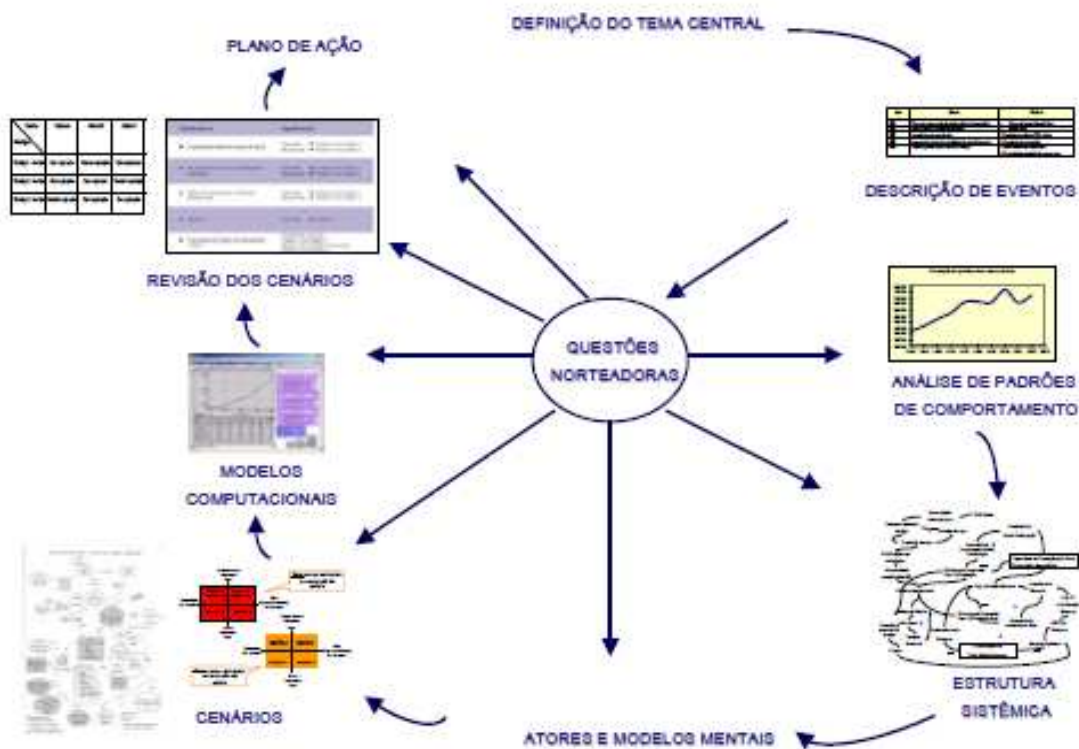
DEFINIÇÃO DO TEMA CENTRAL

PLANO DE AÇÃO

DESCRIÇÃO DE EVENTOS

REVISÃO DOS CENÁRIOS

QUESTÕES NORTEADORAS

ANÁLISE DE PADRÕES DE COMPORTAMENTO

MODELOS COMPUTACIONAIS

ESTRUTURA SISTÊMICA

CENÁRIOS

ATORES E MODELOS MENTAIS